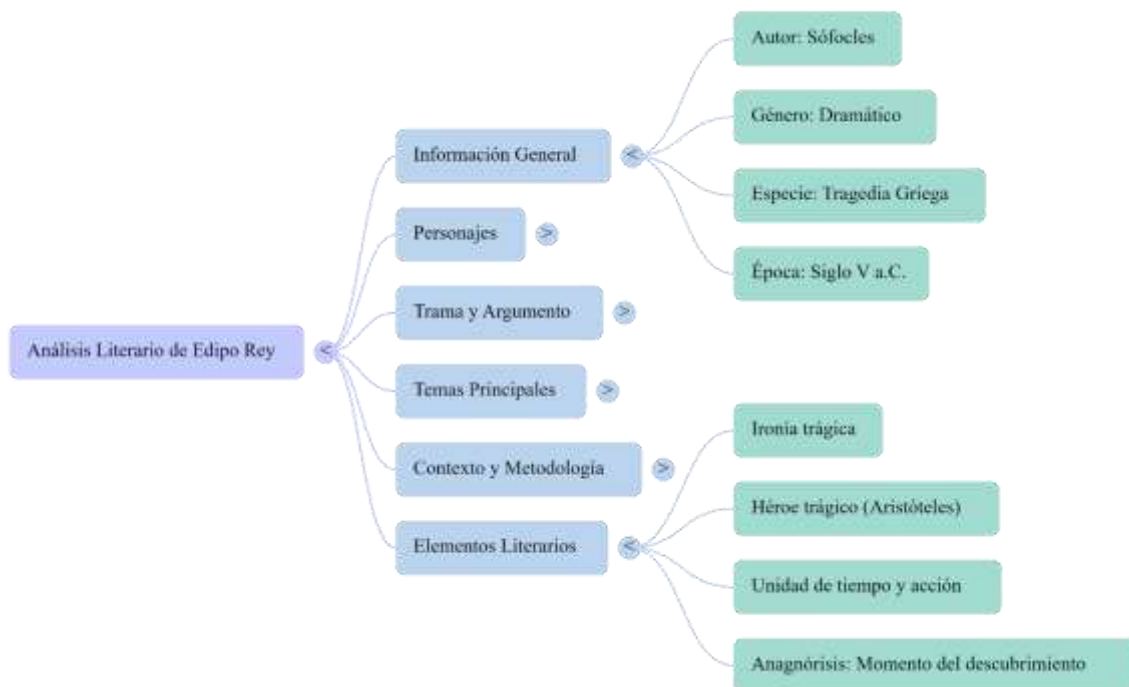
Análisis Literario de Edipo Rey <

Información General <

Autor: Sófocles

Género: Dramático

Especie: Tragedia Griega

Época: Siglo V a.C.

Personajes >

Trama y Argumento >

Temas Principales >

Contexto y Metodología >

Elementos Literarios <

Ironía trágica

Héroe trágico (Aristóteles)

Unidad de tiempo y acción

Anagnórisis: Momento del descubrimiento